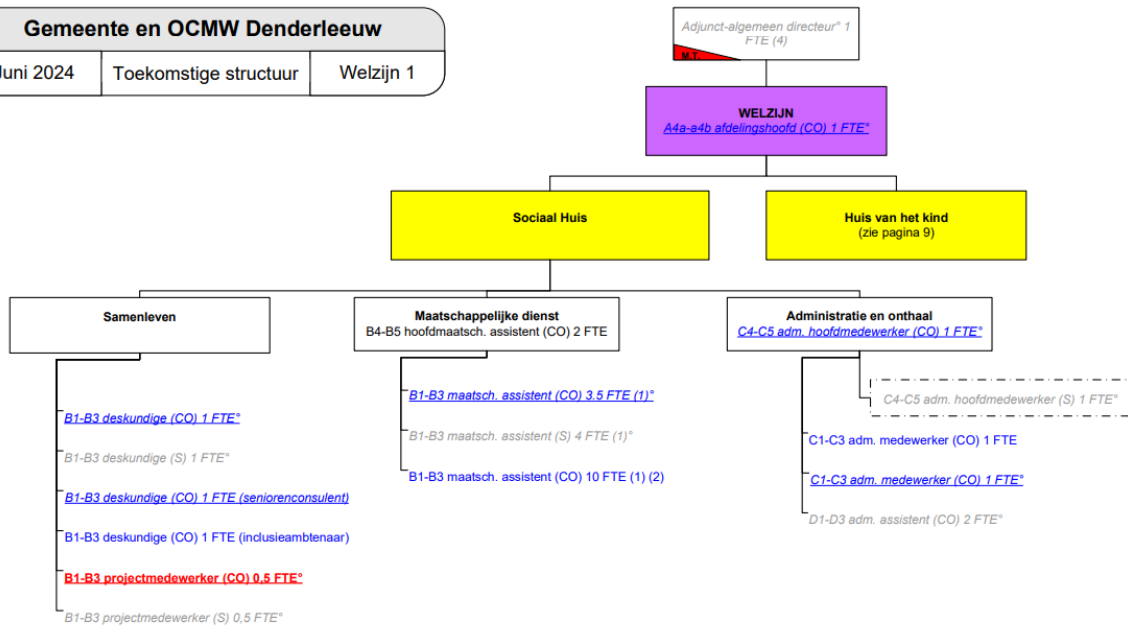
Gemeente en OCMW Denderleeuw

Juni 2024 | Toekomstige structuur | Welzijn 1

Adjunct-algemeen directeur° 1 FTE (4)
M.T.

WELZIJN
A4a-a4b afdelingshoofd (CO) 1 FTE°

Sociaal Huis

Huis van het kind
(zie pagina 9)

Samenleven

B1-B3 deskundige (CO) 1 FTE°
B1-B3 deskundige (S) 1 FTE°
B1-B3 deskundige (CO) 1 FTE (seniorenconsulent)
B1-B3 deskundige (CO) 1 FTE (inclusieambtenaar)
B1-B3 projectmedewerker (CO) 0,5 FTE°
B1-B3 projectmedewerker (S) 0,5 FTE°

Maatschappelijke dienst
B4-B5 hoofdmaatsch. assistent (CO) 2 FTE

B1-B3 maatsch. assistent (CO) 3.5 FTE (1)°
B1-B3 maatsch. assistent (S) 4 FTE (1)°
B1-B3 maatsch. assistent (CO) 10 FTE (1) (2)

Administratie en onthaal
C4-C5 adm. hoofdmedewerker (CO) 1 FTE°

C4-C5 adm. hoofdmedewerker (S) 1 FTE°
C1-C3 adm. medewerker (CO) 1 FTE
C1-C3 adm. medewerker (CO) 1 FTE°
D1-D3 adm. assistent (CO) 2 FTE°